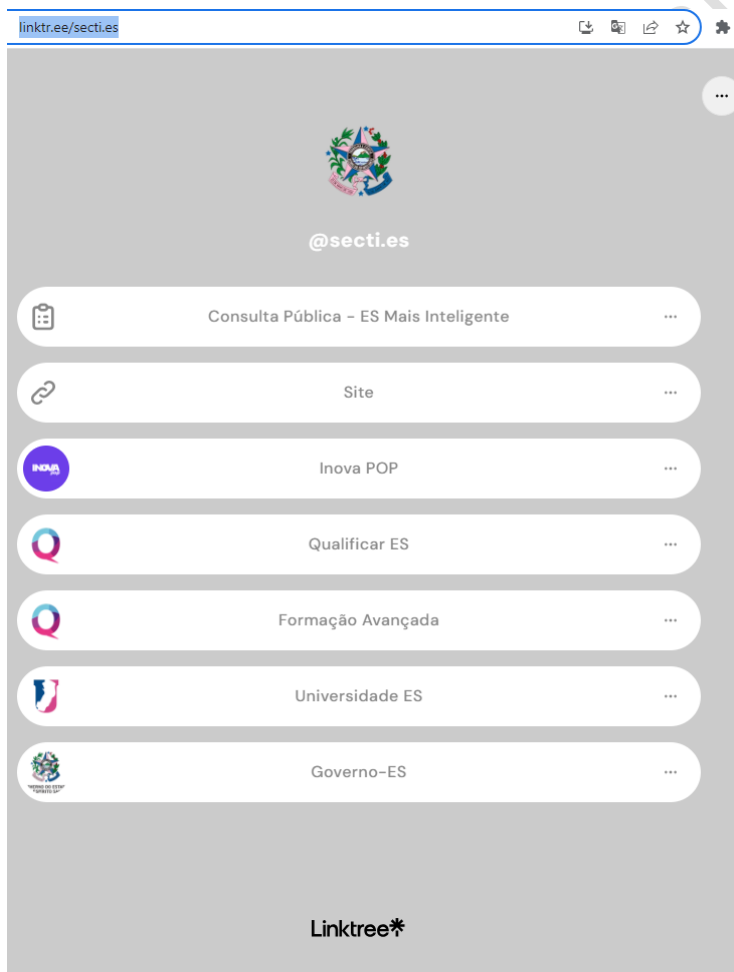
linktr.ee/secti.es

...

@secti.es

Consulta Pública - ES Mais Inteligente ...

Site ...

INOVA

Inova POP ...

Qualificar ES ...

Formação Avançada ...

Universidade ES ...

Governo-ES ...

Linktree*